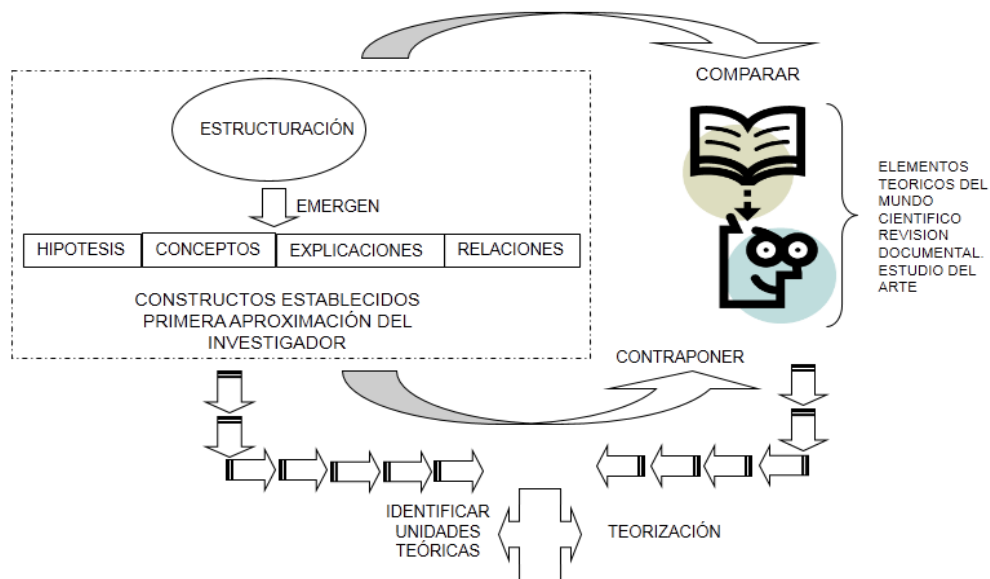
COMPARAR

ESTRUCTURACIÓN

EMERGEN

| HIPOTESIS | CONCEPTOS | EXPLICACIONES | RELACIONES |
|---|---|---|---|

CONSTRUCTOS ESTABLECIDOS PRIMERA APROXIMACIÓN DEL INVESTIGADOR

ELEMENTOS TEORICOS DEL MUNDO CIENTIFICO REVISION DOCUMENTAL. ESTUDIO DEL ARTE

CONTRAPONER

IDENTIFICAR UNIDADES TEÓRICAS

TEORIZACIÓN